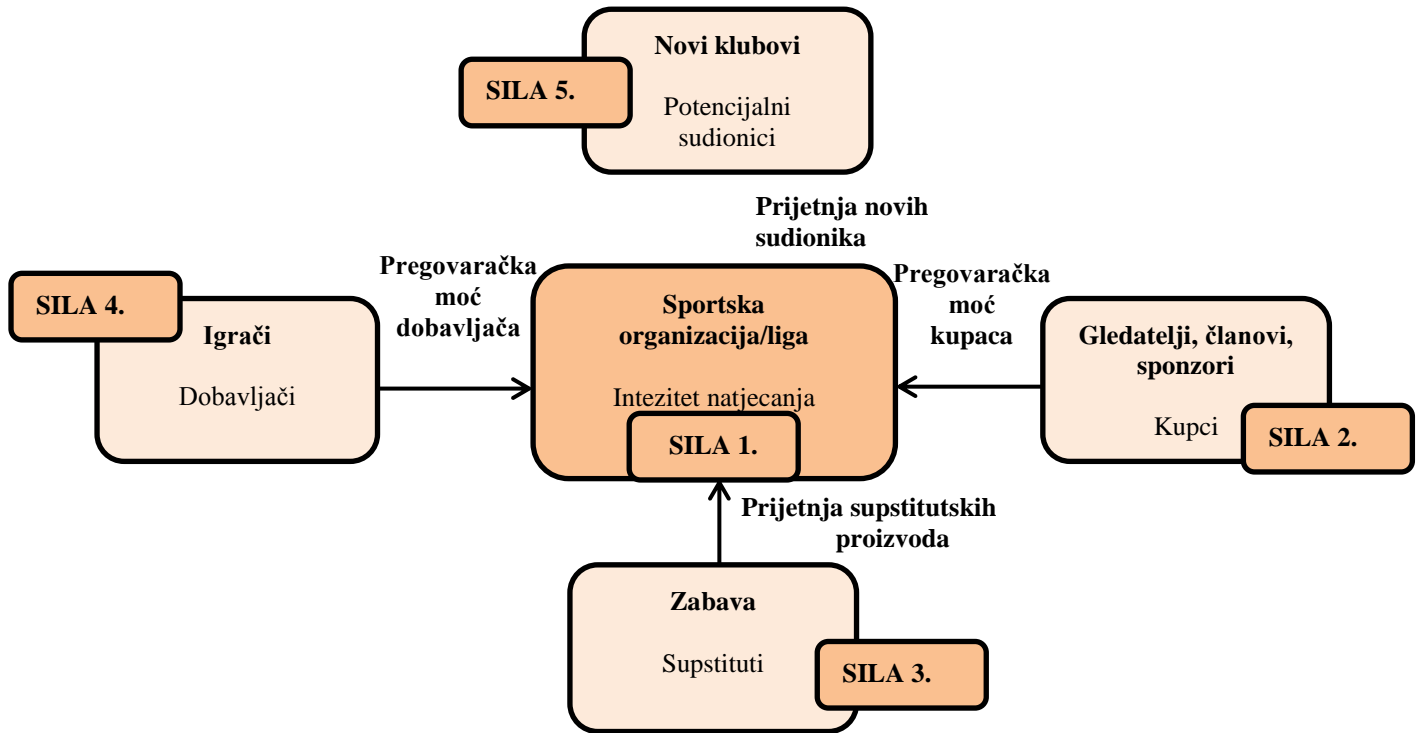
Novi klubovi

SILA 5.

Potencijalni sudionici

Prijetnja novih sudionika

SILA 4.

Igrači

Dobavljači

Pregovaračka moć dobavljača

Sportska organizacija/liga

Intezitet natjecanja

SILA 1.

Pregovaračka moć kupaca

Gledatelji, članovi, sponzori

Kupci

SILA 2.

Prijetnja supstitutskih proizvoda

Zabava

Supstituti

SILA 3.